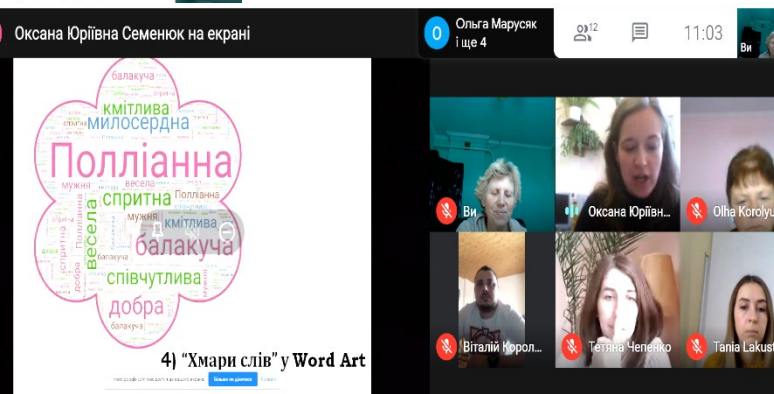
Оксана Юріївна Семенюк на екрані

Ольга Марусяк і ще 4

12

11:03

Ви

балакуча
кмітлива
милосердна
Поліанна
мужня
весела
Поліанна
спритна
мужня
кмітлива
весела
балакуча
співчутлива
добра
балакуча

4) "Хмари слів" у Word Art

Ви

Оксана Юріївн...

Olha Korolyu...

Віталій Королі...

Тетяна Чепенко

Tania Lakust...